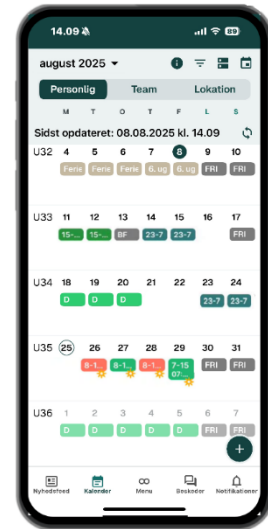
14.09 89

august 2025

Personlig Team Lokation

M T O T F L S

Sidst opdateret: 08.08.2025 kl. 14.09

| | M | T | O | T | F | L | S |
|---|---|---|---|---|---|---|---|
| U32 | 4 Ferie | 5 Ferie | 6 Ferie | 7 6. ug | 8 6. ug | 9 FRI | 10 FRI |
| U33 | 11 15-... | 12 15-... | 13 BF | 14 23-7 | 15 23-7 | 16 | 17 FRI |
| U34 | 18 D | 19 D | 20 D | 21 | 22 | 23 23-7 | 24 23-7 |
| U35 | 25 | 26 8-1... | 27 8-1... | 28 8-1... | 29 7-15 07.... | 30 FRI | 31 FRI |
| U36 | 1 | 2 | 3 | 4 | 5 | 6 FRI | 7 |

Nyhedsfeed Kalender Menu Beskeder Notifikationer